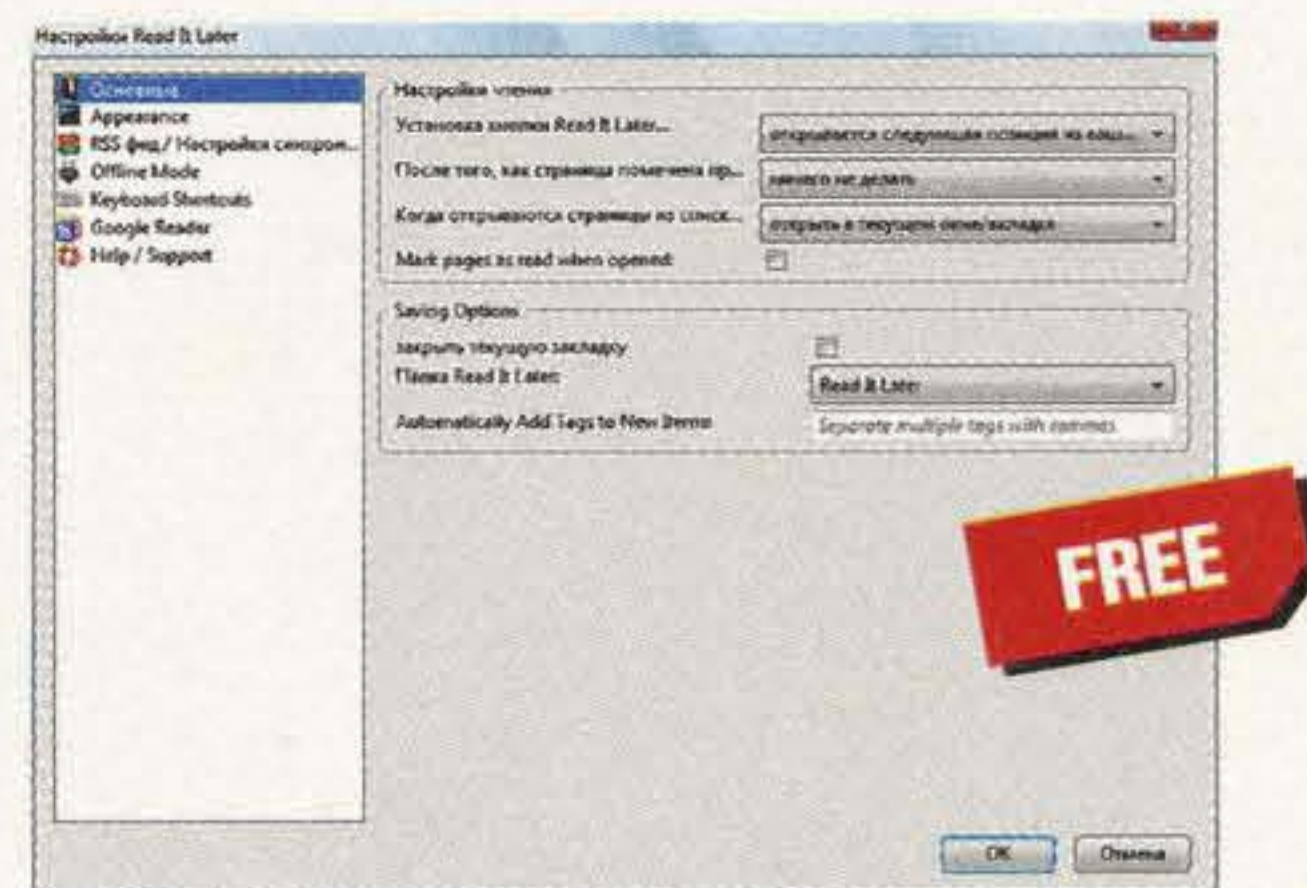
Настройки Read It Later

Основные
Appearance
RSS фид / Настройки синхрон...
Offline Mode
Keyboard Shortcuts
Google Reader
Help / Support

Настройки чтения
Установка кнопки Read It Later...
открывается следующая позиция из ваш...
После того, как страница помечена пр...
ничего не делать
Когда открываются страницы из списк...
открыть в текущем окне/вкладке
Mark pages as read when opened:

Saving Options
закрыть текущую закладку:
Папка Read It Later:
Read It Later
Automatically Add Tags to New Items:
Separate multiple tags with commas

FREE

OK
Отмена